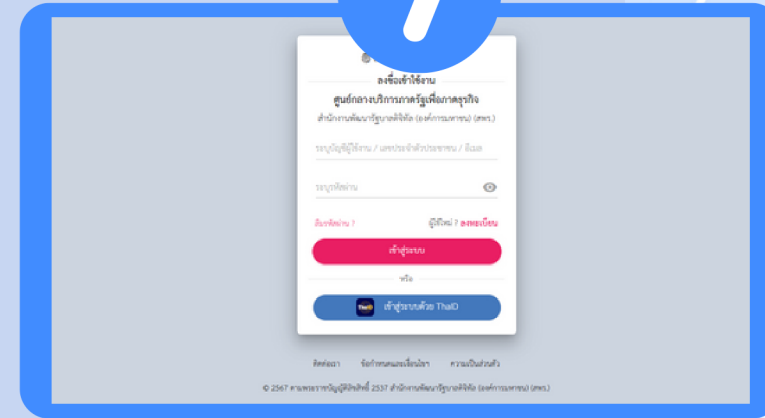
ลงชื่อเข้าใช้งาน
ศูนย์กลางบริการภาครัฐเพื่อภาคธุรกิจ
สำนักงานพัฒนารัฐบาลดิจิทัล (องค์การมหาชน) (สพร.)

ระบุบัญชีผู้ใช้งาน / เลขประจำตัวประชาชน / อีเมล

ระบุรหัสผ่าน

ลืมรหัสผ่าน ?
ผู้ใช้ใหม่ ? ลงทะเบียน

เข้าสู่ระบบ

หรือ

ThaiD เข้าสู่ระบบด้วย ThaiD

ติดต่อเรา ข้อกำหนดและเงื่อนไข ความเป็นส่วนตัว

© 2567 ตามพระราชบัญญัติลิขสิทธิ์ 2537 สำนักงานพัฒนารัฐบาลดิจิทัล (องค์การมหาชน) (สพร.)